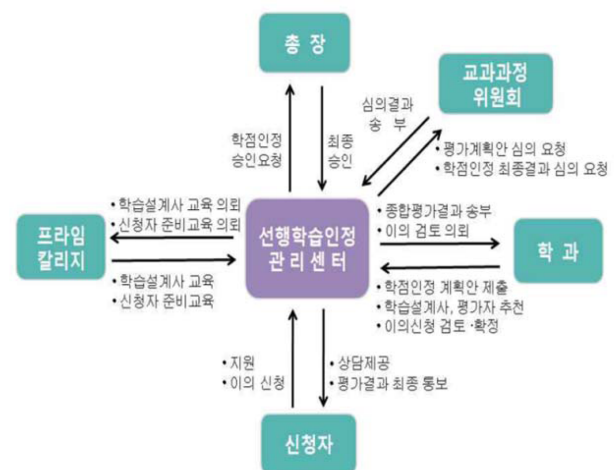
총 장

교과과정 위원회

심의결과 송 부

학점인정 승인요청

최종 승인

• 평가계획안 심의 요청
• 학점인정 최종결과 심의 요청

• 학습설계사 교육 의뢰
• 신청자 준비교육 의뢰

프라임 칼리지

선행학습인정 관리센터

• 종합평가결과 송부
• 이의 검토 의뢰

학 과

• 학습설계사 교육
• 신청자 준비교육

• 학점인정 계획안 제출
• 학습설계사, 평가자 추천
• 이의신청 검토 ·확정

• 지원
• 이의 신청

• 상담제공
• 평가결과 최종 통보

신청자